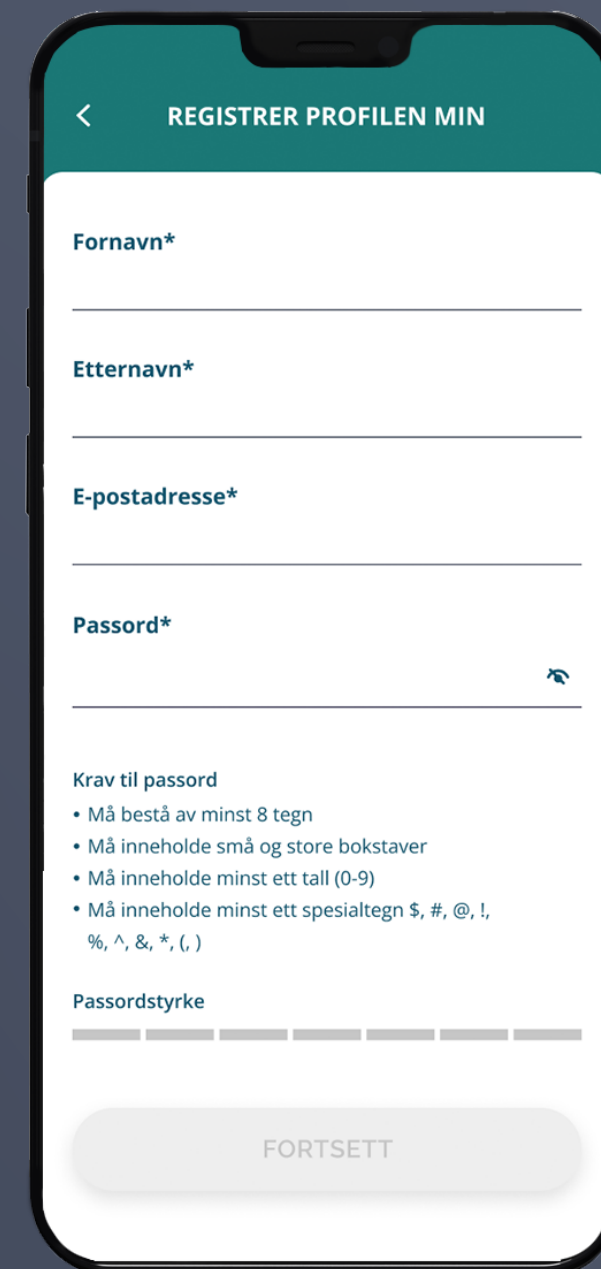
<

REGISTRER PROFILEN MIN

Fornavn*

Etternavn*

E-postadresse*

Passord*

Krav til passord

• Må bestå av minst 8 tegn
• Må inneholde små og store bokstaver
• Må inneholde minst ett tall (0-9)
• Må inneholde minst ett spesialtegn $, #, @, !, %, ^, &, *, (, )

Passordstyrke

FORTSETT